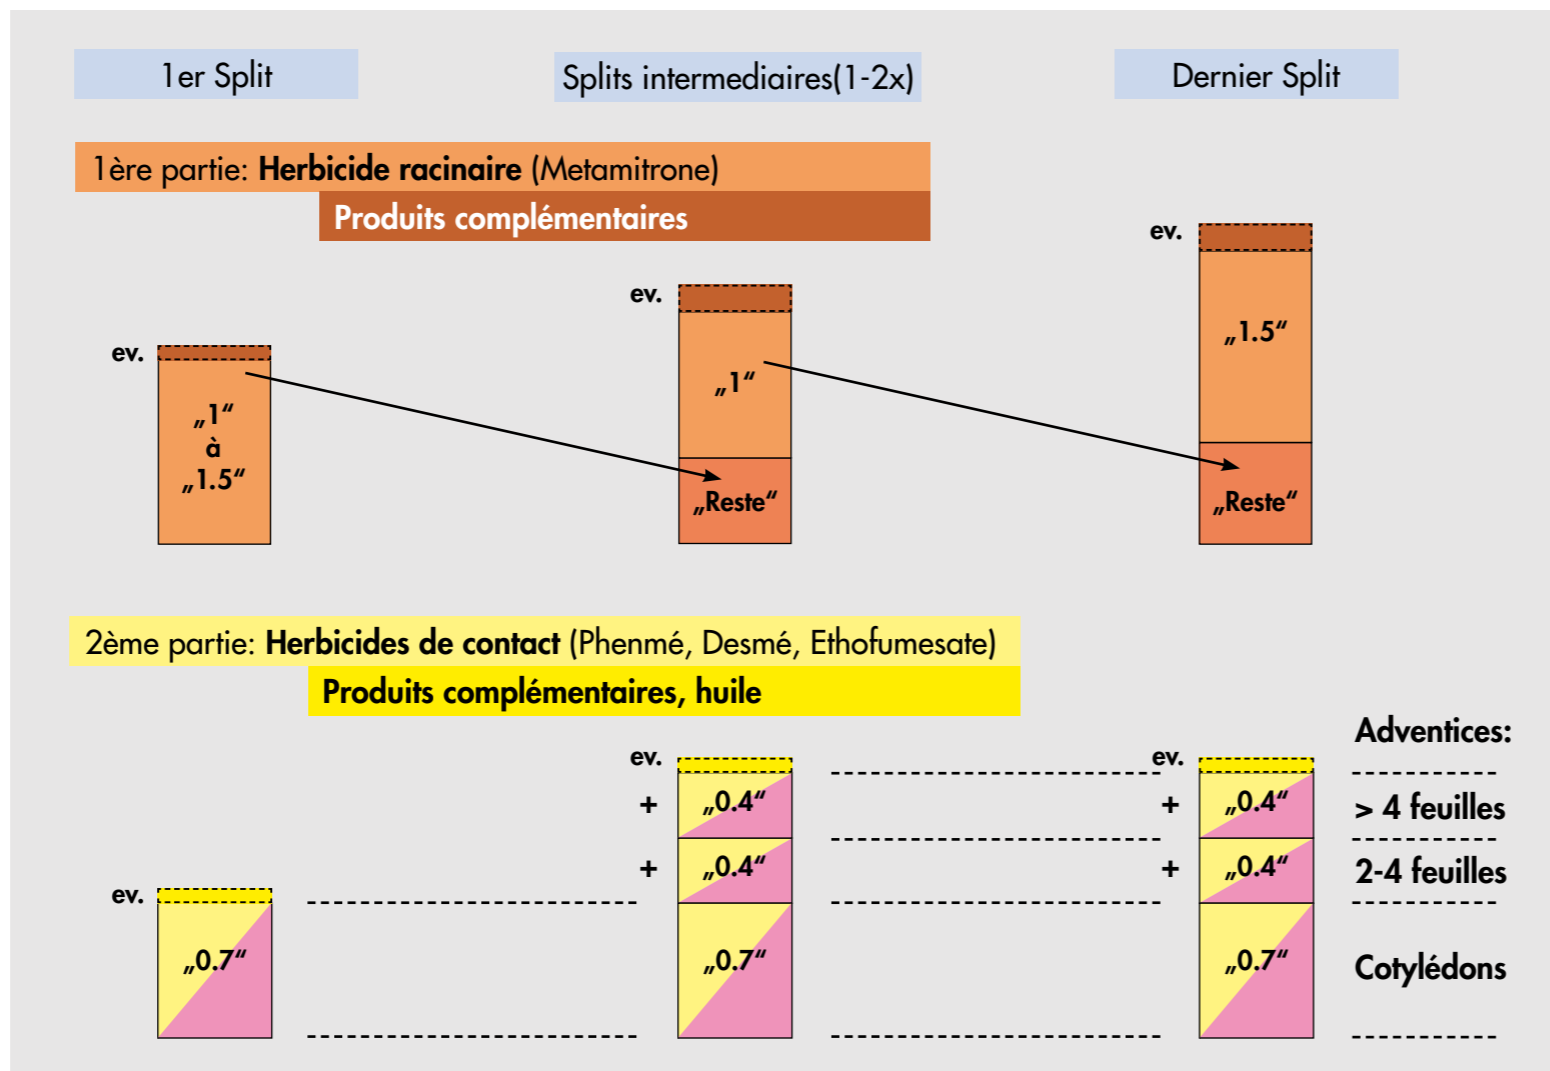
1er Split

Splits intermediaires(1-2x)

Dernier Split

1ère partie: **Herbicide racinaire** (Metamitrone)

**Produits complémentaires**

ev.

„1“
à
„1.5“

ev.

„1“

„Reste“

ev.

„1.5“

„Reste“

2ème partie: **Herbicides de contact** (Phenmé, Desmé, Ethofumesate)

**Produits complémentaires, huile**

Adventices:

ev.

+ „0.4“

+ „0.4“

„0.7“

ev.

+ „0.4“

+ „0.4“

„0.7“

> 4 feuilles

2-4 feuilles

Cotylédons

ev.

„0.7“